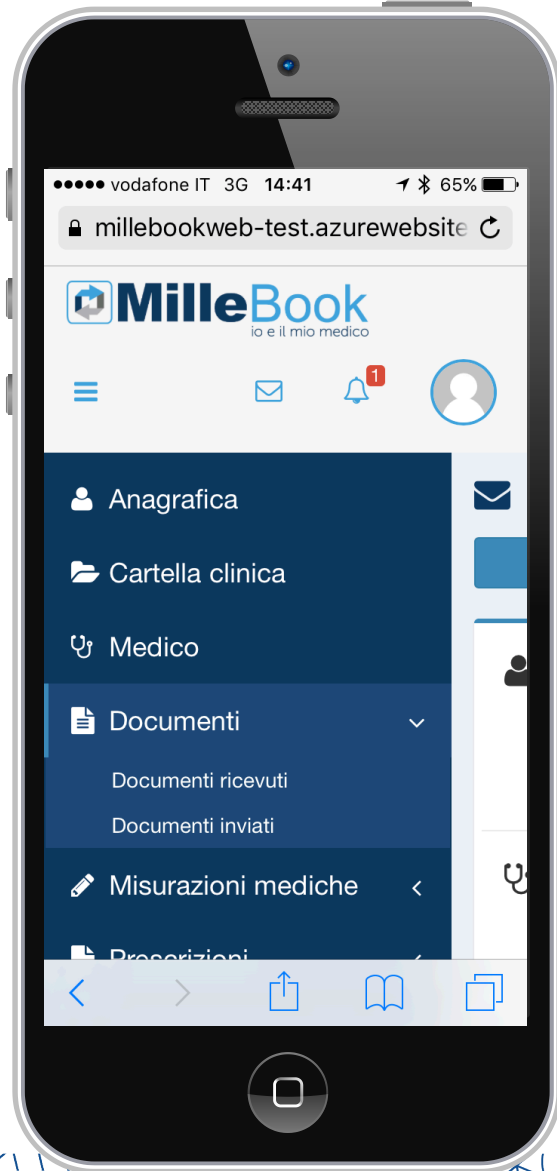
●●●●● vodafone IT 3G 14:41 65%

millebookweb-test.azurewebsite

MilleBook
io e il mio medico

1

Anagrafica

Cartella clinica

Medico

Documenti

Documenti ricevuti

Documenti inviati

Misurazioni mediche

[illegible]